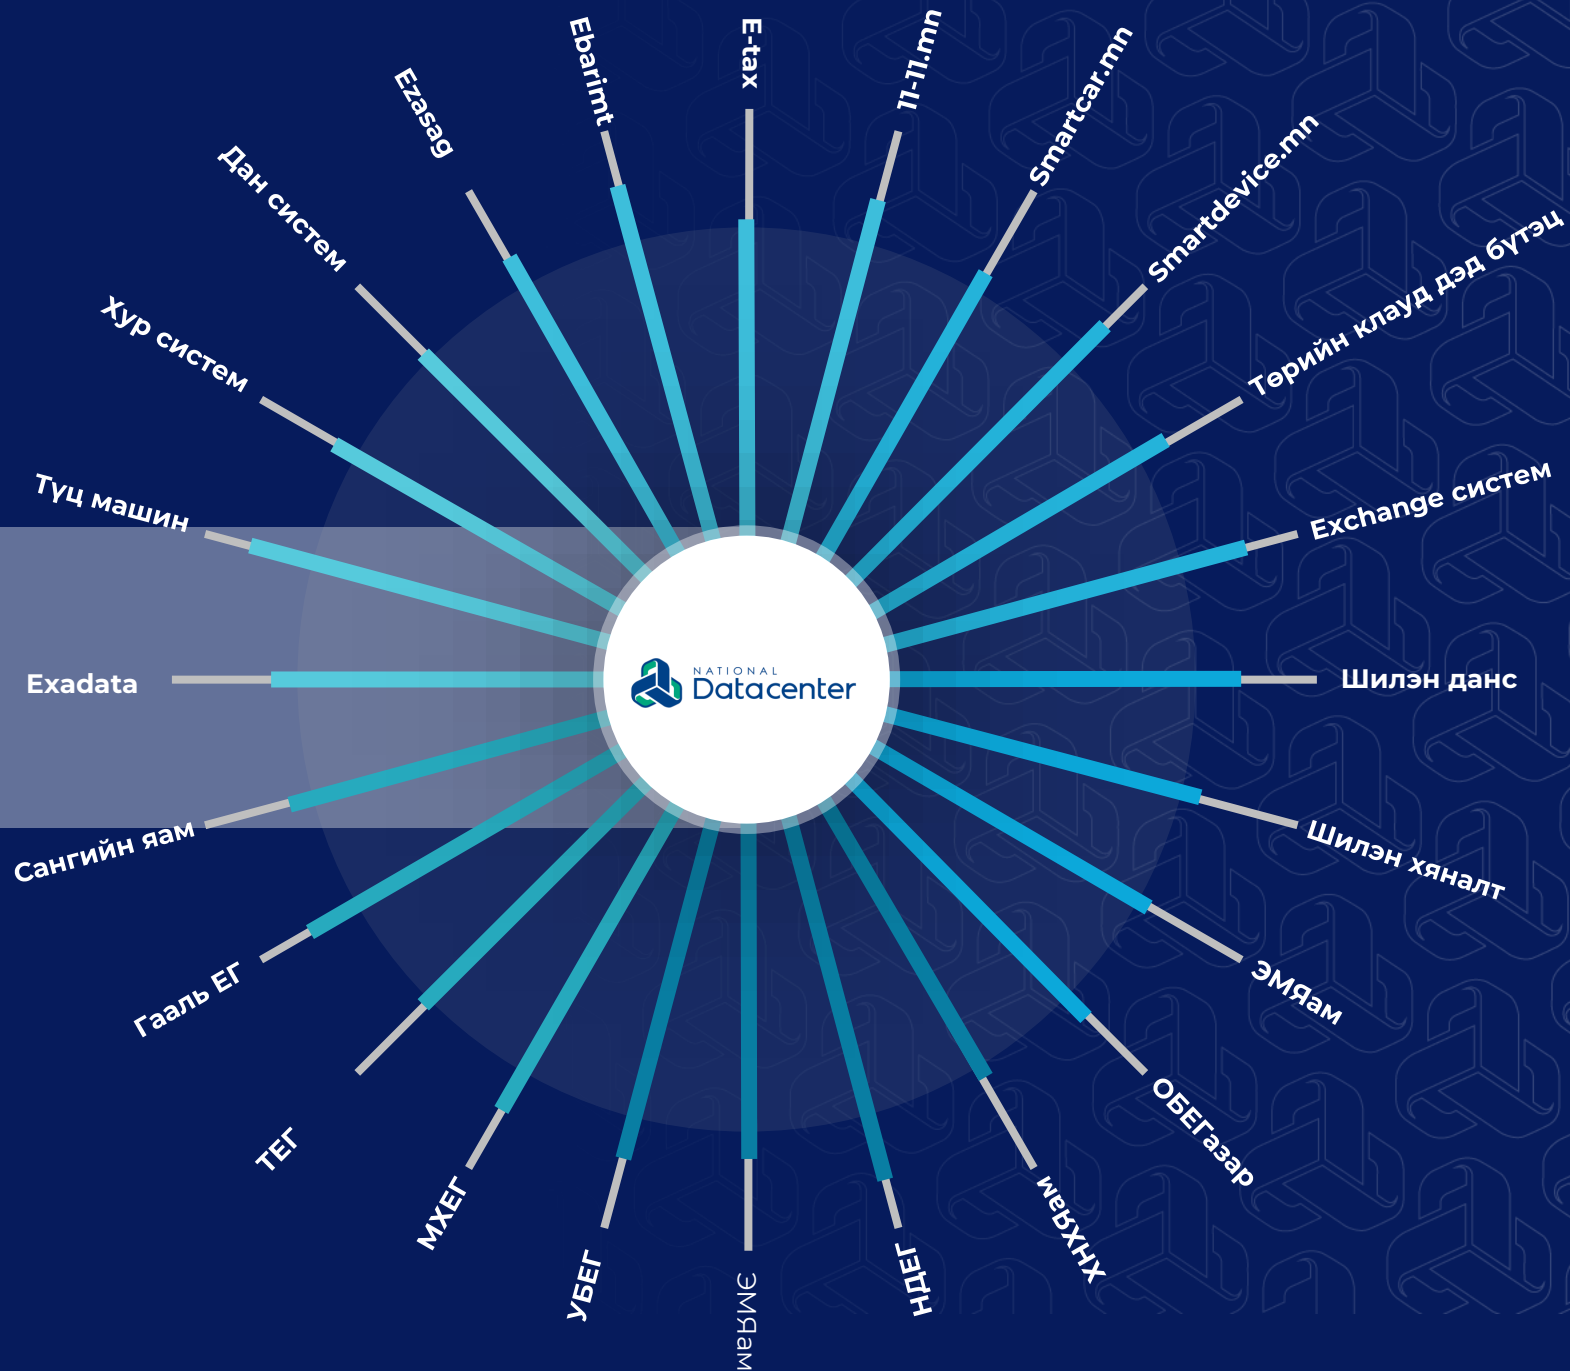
E-tax
11-11.mn
Smartcar.mn
Smartdevice.mn
Төрийн клауд дэд бүтэц
Exchange систем
Шилэн данс
Шилэн хяналт
ЭМЯам
ОБЕГазар
ХНХЯам
НДЕГ
ЭМЯам
УБЕГ
МХЕГ
ТЕГ
Гааль ЕГ
Сангийн яам
Exadata
Түц машин
Хур систем
Дан систем
Ezasag
Ebarimt

NATIONAL
Datacenter